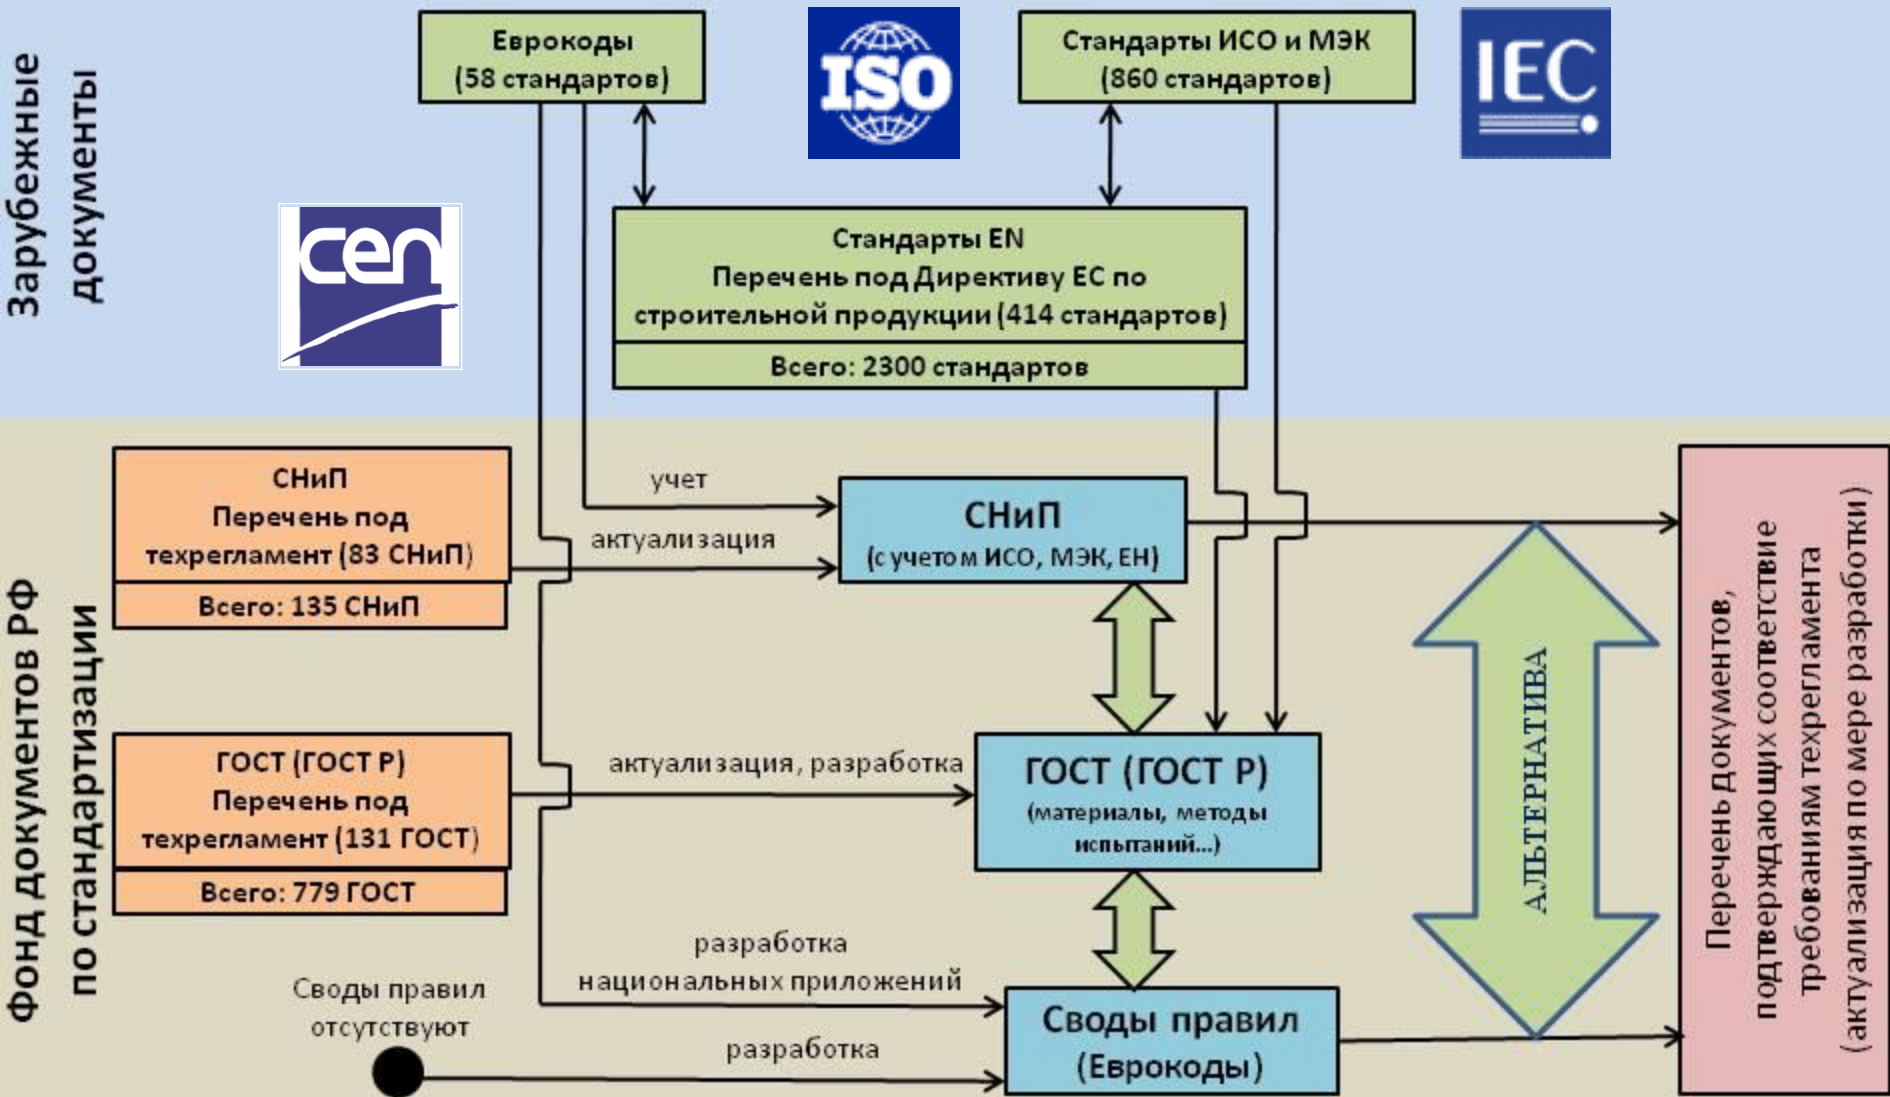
Зарубежные документы

Еврокоды (58 стандартов)

ISO

Стандарты ИСО и МЭК (860 стандартов)

IEC

cen

Стандарты EN
Перечень под Директиву ЕС по строительной продукции (414 стандартов)
Всего: 2300 стандартов

Фонд документов РФ по стандартизации

СНиП
Перечень под техрегламент (83 СНиП)
Всего: 135 СНиП

учет

актуализация

СНиП
(с учетом ИСО, МЭК, ЕН)

ГОСТ (ГОСТ Р)
Перечень под техрегламент (131 ГОСТ)
Всего: 779 ГОСТ

актуализация, разработка

ГОСТ (ГОСТ Р)
(материалы, методы испытаний...)

АЛЬТЕРНАТИВА

разработка национальных приложений

Своды правил отсутствуют

разработка

Своды правил
(Еврокоды)

Перечень документов, подтверждающих соответствие требованиям техрегламента (актуализация по мере разработки)